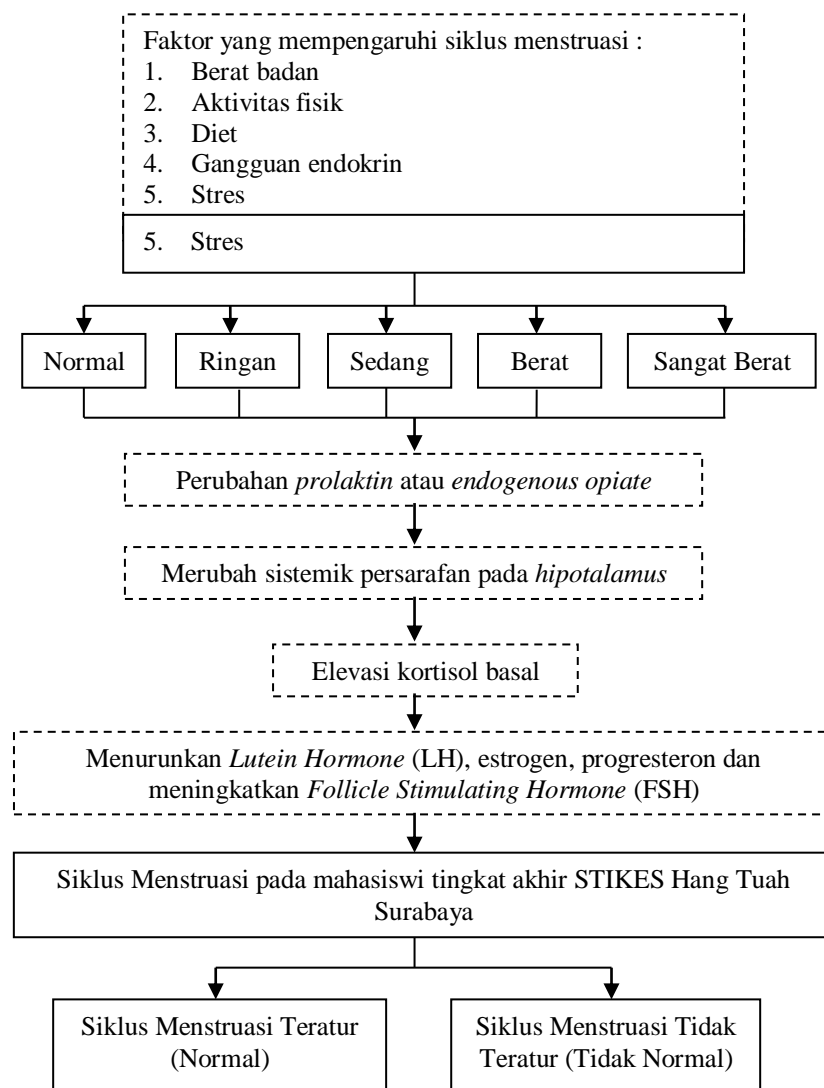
Faktor yang mempengaruhi siklus menstruasi :
1. Berat badan
2. Aktivitas fisik
3. Diet
4. Gangguan endokrin
5. Stres

5. Stres

Normal

Ringan

Sedang

Berat

Sangat Berat

Perubahan *prolaktin* atau *endogenous opiate*

Merubah sistemik persarafan pada *hipotalamus*

Elevasi kortisol basal

Menurunkan *Lutein Hormone* (LH), estrogen, progresteron dan meningkatkan *Follicle Stimulating Hormone* (FSH)

Siklus Menstruasi pada mahasiswi tingkat akhir STIKES Hang Tuah Surabaya

Siklus Menstruasi Teratur (Normal)

Siklus Menstruasi Tidak Teratur (Tidak Normal)